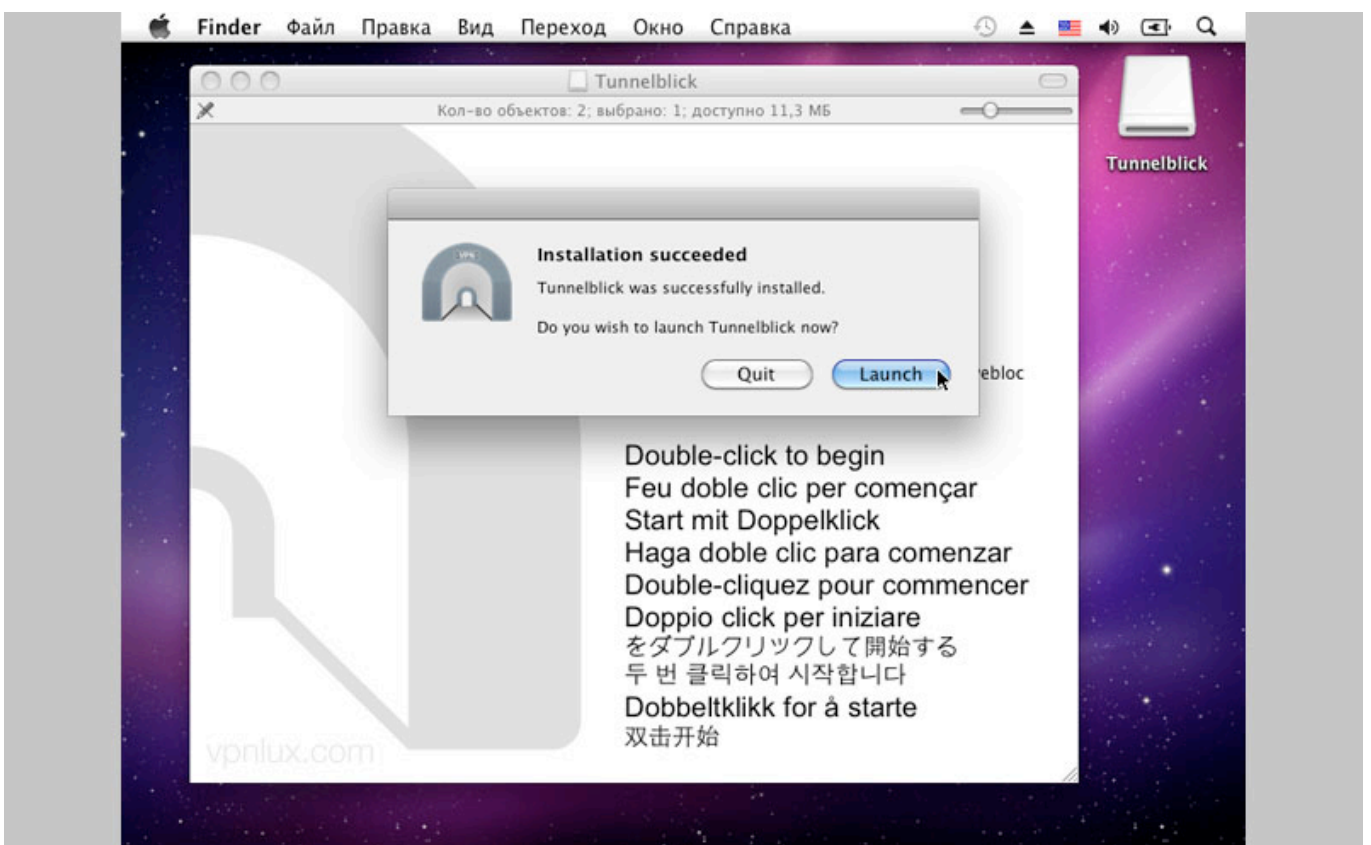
Finder Файл Правка Вид Переход Окно Справка

Tunnelblick

Кол-во объектов: 2; выбрано: 1; доступно 11,3 МБ

Tunnelblick

VPN

Installation succeeded

Tunnelblick was successfully installed.

Do you wish to launch Tunnelblick now?

Quit Launch

ebloc

Double-click to begin
Feu doble clic per començar
Start mit Doppelklick
Haga doble clic para comenzar
Double-cliquez pour commencer
Doppio click per iniziare
をダブルクリックして開始する
두 번 클릭하여 시작합니다
Dobbeltklikk for å starte
双击开始

vpnlux.com